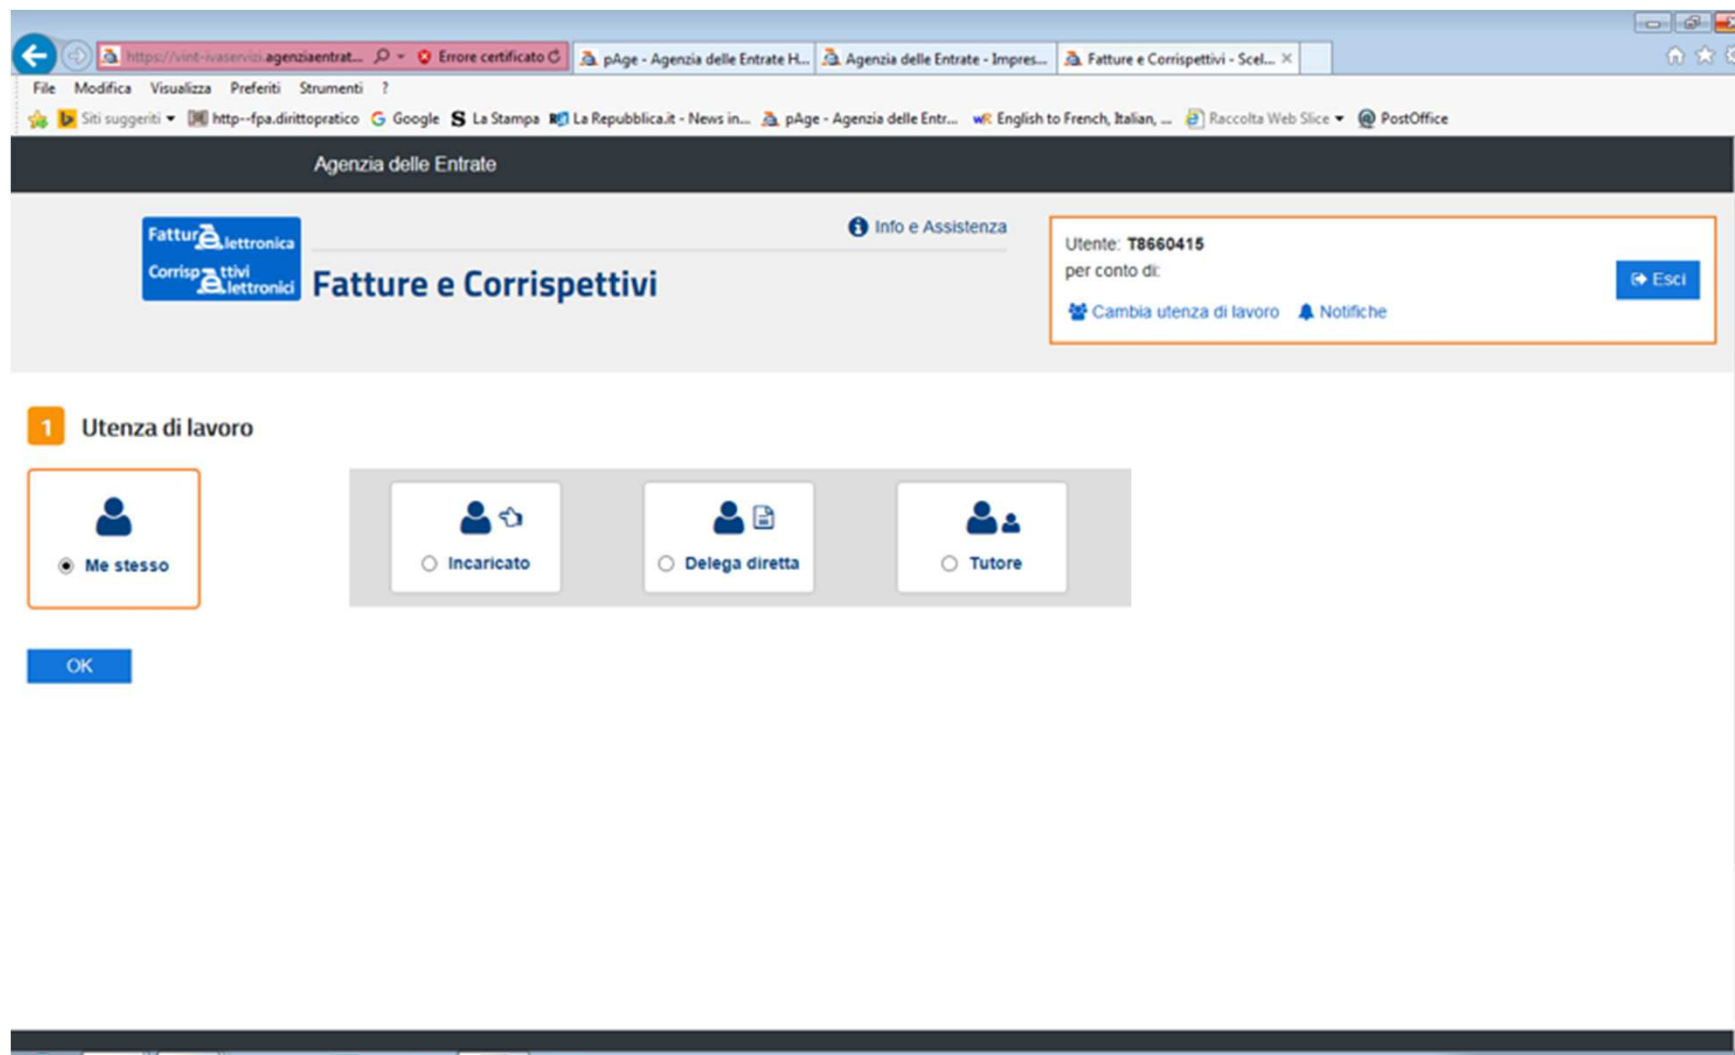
https://vint-ivaservizi.agenziaentrat... Errore certificato
pAge - Agenzia delle Entrate H...
Agenzia delle Entrate - Impres...
Fatture e Corrispettivi - Scel...

File Modifica Visualizza Preferiti Strumenti ?

Siti suggeriti http--fpa.dirittopratico Google La Stampa La Repubblica.it - News in... pAge - Agenzia delle Entr... English to French, Italian, ... Raccolta Web Slice PostOffice

Agenzia delle Entrate

FatturaElettronica CorrispettiviElettronici

Info e Assistenza

Fatture e Corrispettivi

Utente: T8660415
per conto di:
Cambia utenza di lavoro Notifiche
Esci

1 Utenza di lavoro

Me stesso

Incaricato

Delega diretta

Tutore

OK